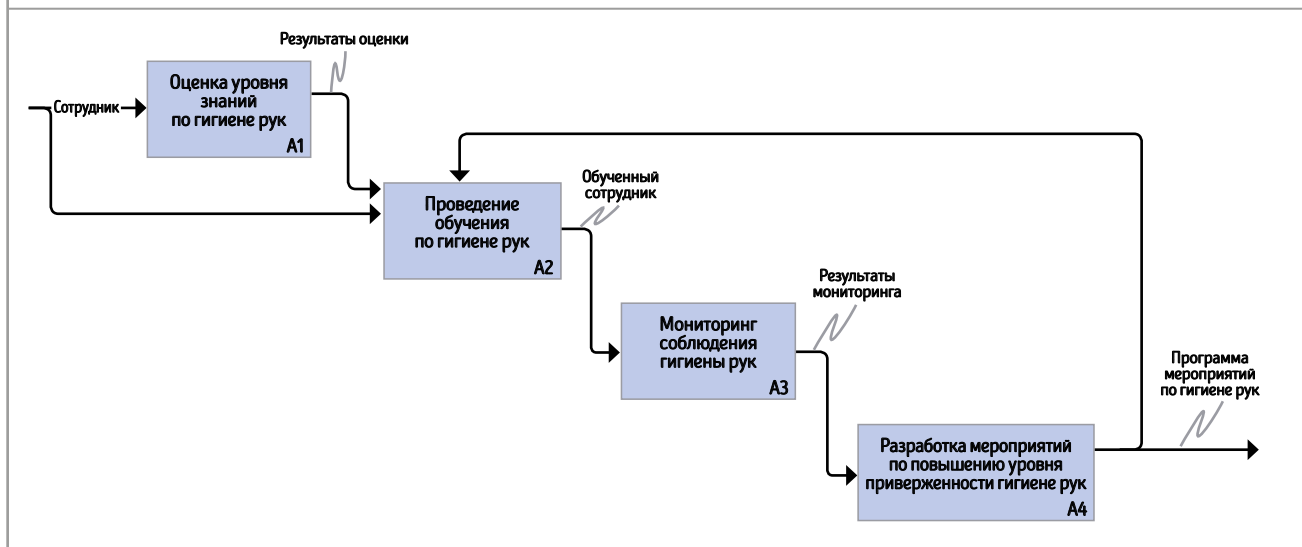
Результаты оценки

Сотрудник

Оценка уровня знаний по гигиене рук
A1

Проведение обучения по гигиене рук
A2

Обученный сотрудник

Результаты мониторинга

Мониторинг соблюдения гигиены рук
A3

Программа мероприятий по гигиене рук

Разработка мероприятий по повышению уровня приверженности гигиене рук
A4